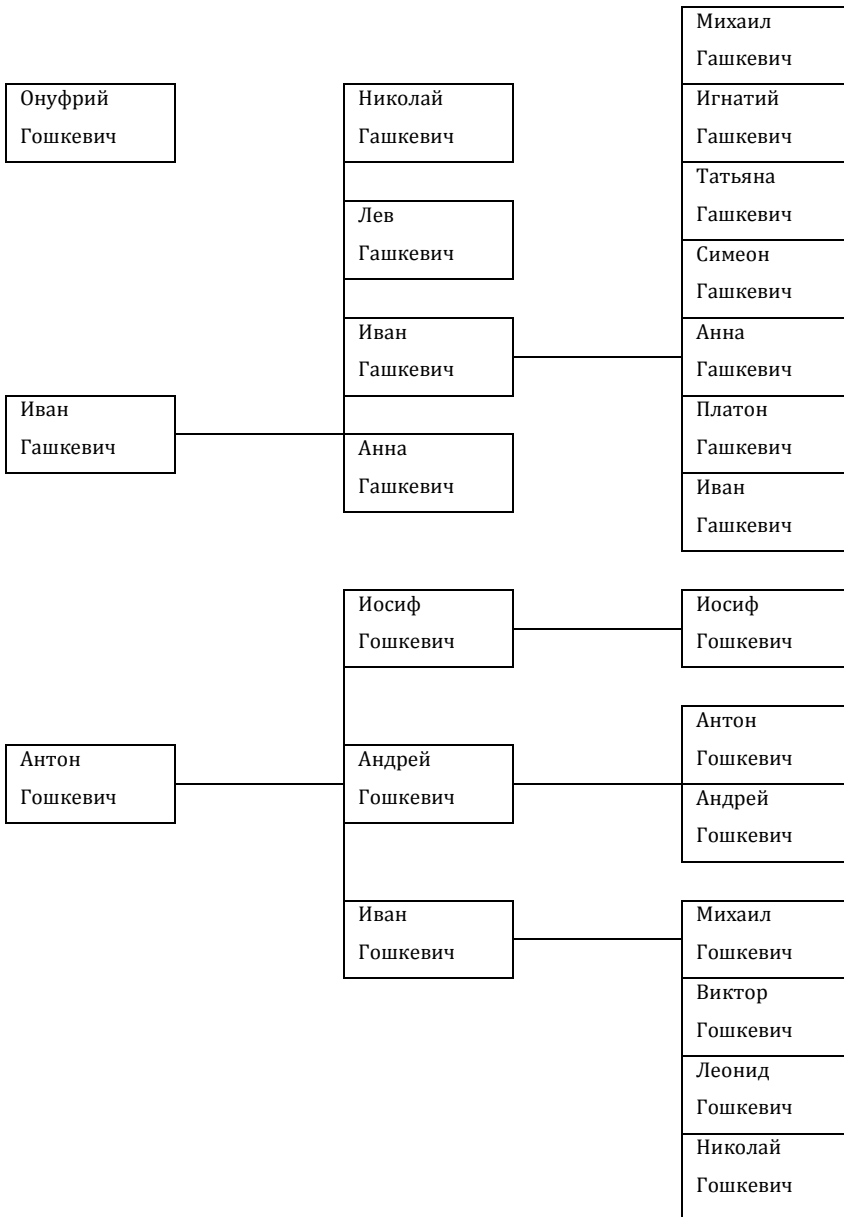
Онуфрий Гошкевич

Николай Гашкевич

Лев Гашкевич

Иван Гашкевич

Иван Гашкевич

Анна Гашкевич

Михаил Гашкевич

Игнатий Гашкевич

Татьяна Гашкевич

Симеон Гашкевич

Анна Гашкевич

Платон Гашкевич

Иван Гашкевич

Антон Гошкевич

Иосиф Гошкевич

Андрей Гошкевич

Иван Гошкевич

Иосиф Гошкевич

Антон Гошкевич

Андрей Гошкевич

Михаил Гошкевич

Виктор Гошкевич

Леонид Гошкевич

Николай Гошкевич